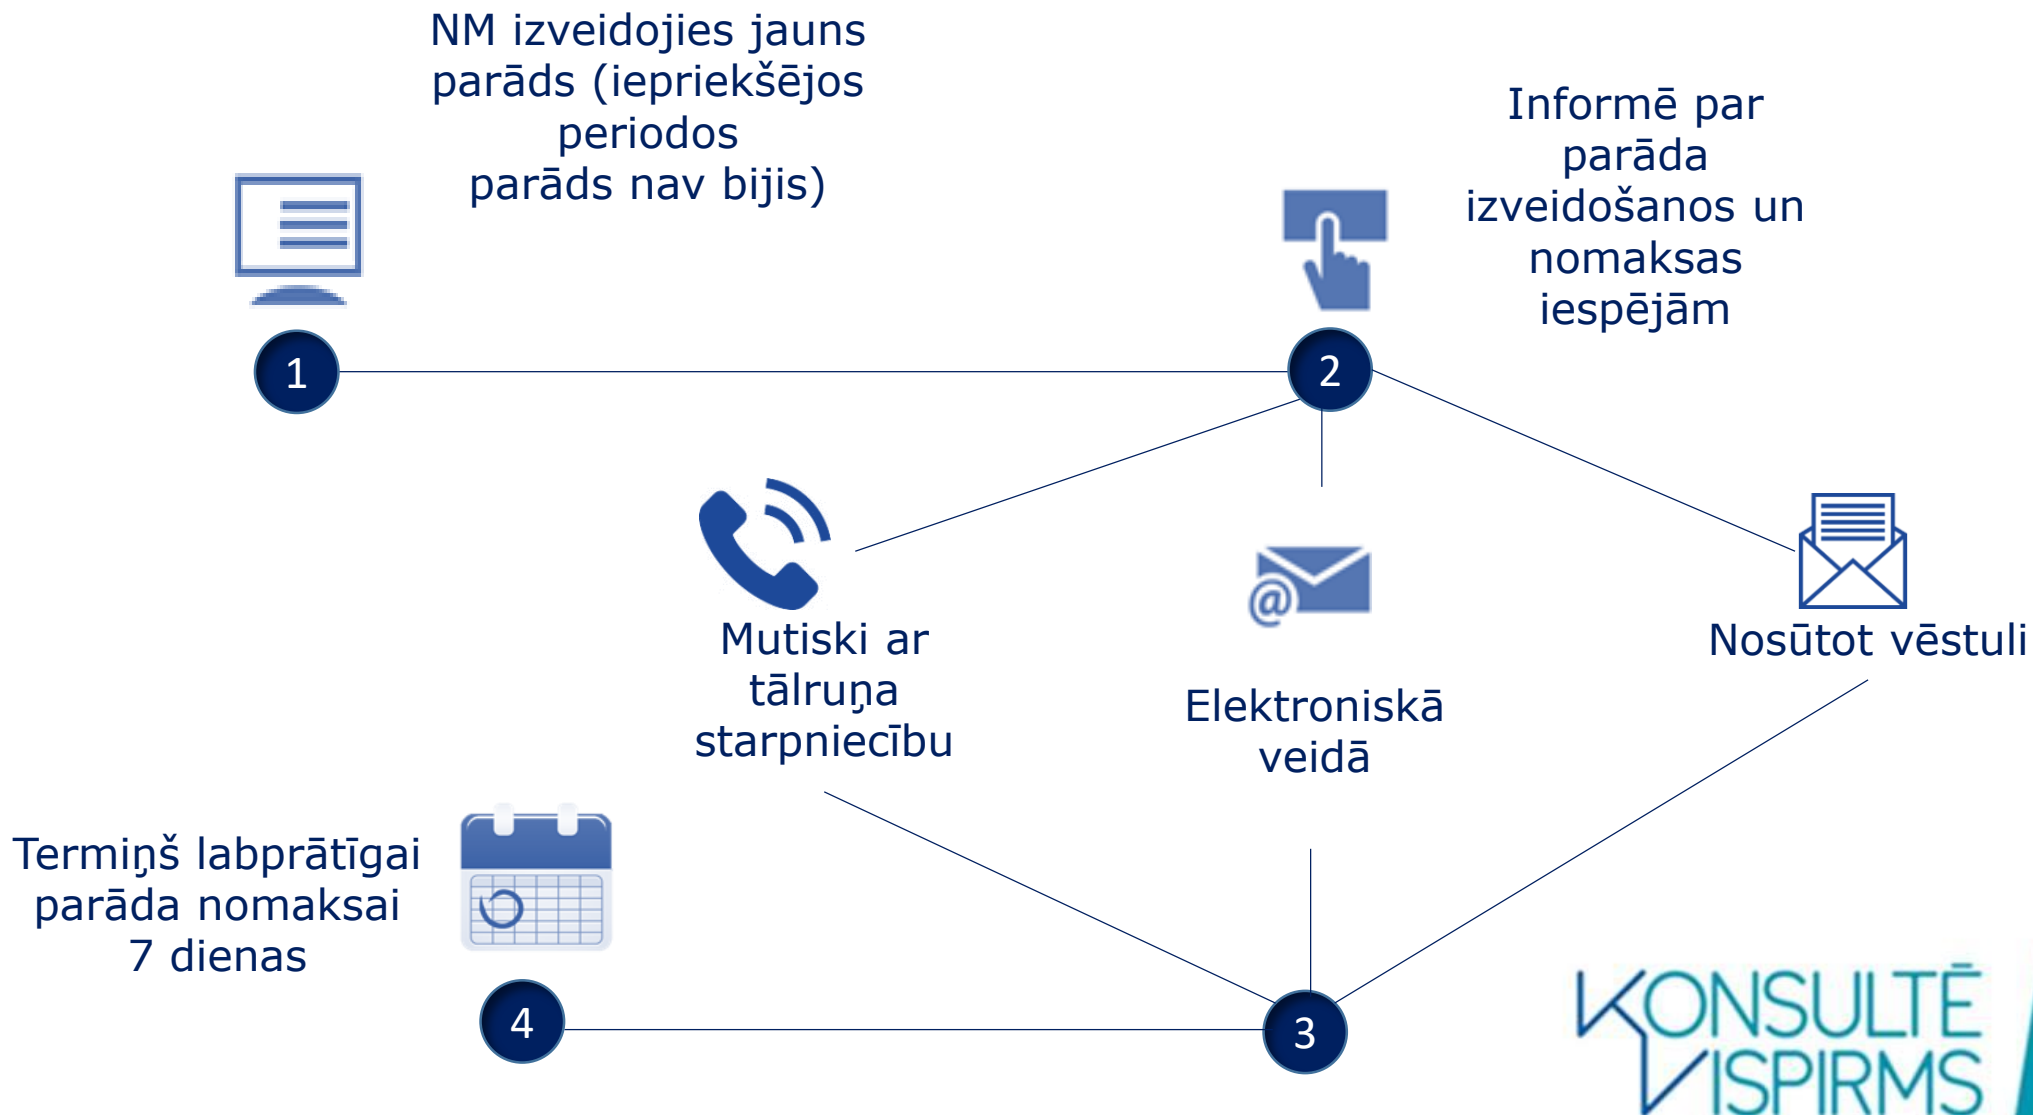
NM izveidojies jauns parāds (iepriekšējos periodos parāds nav bijis)

1

Informē par parāda izveidošanos un nomaksas iespējām

2

Mutiski ar tālruņa starpniecību

Elektroniskā veidā

Nosūtot vēstuli

Termiņš labprātīgai parāda nomaksai 7 dienas

4

3

KONSULTĒ VISPIRMS